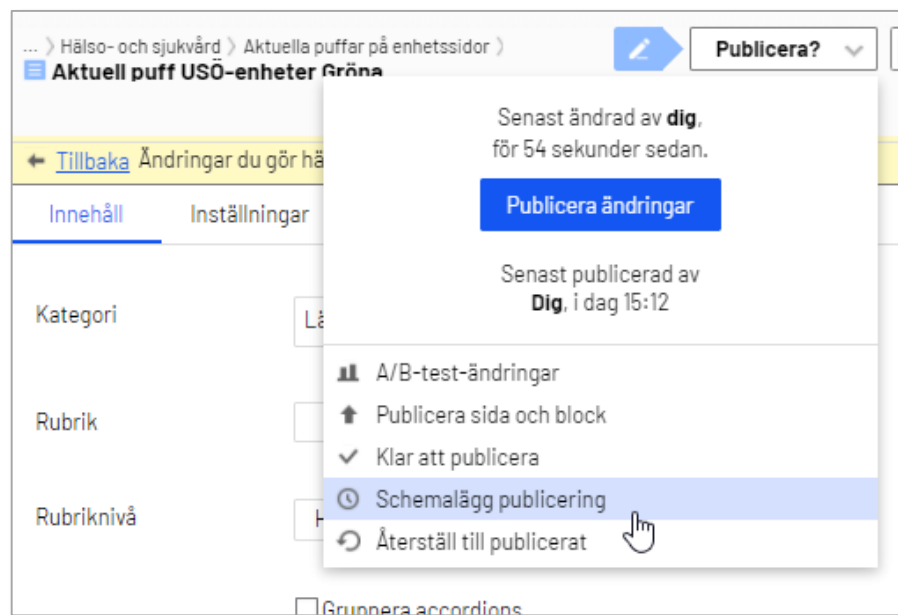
... 〉Hälso- och sjukvård 〉Aktuella puffar på enhetssidor 〉
Aktuell puff USÖ-enheter Gröna

Publicera?

← Tillbaka Ändringar du gör hä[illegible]

Innehåll Inställningar

Kategori
Lä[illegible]

Rubrik

Rubriknivå
H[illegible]

Gruppera accordions

Senast ändrad av **dig**, för 54 sekunder sedan.

Publicera ändringar

Senast publicerad av **Dig**, i dag 15:12

A/B-test-ändringar
Publicera sida och block
Klar att publicera
Schemalägg publicering
Återställ till publicerat